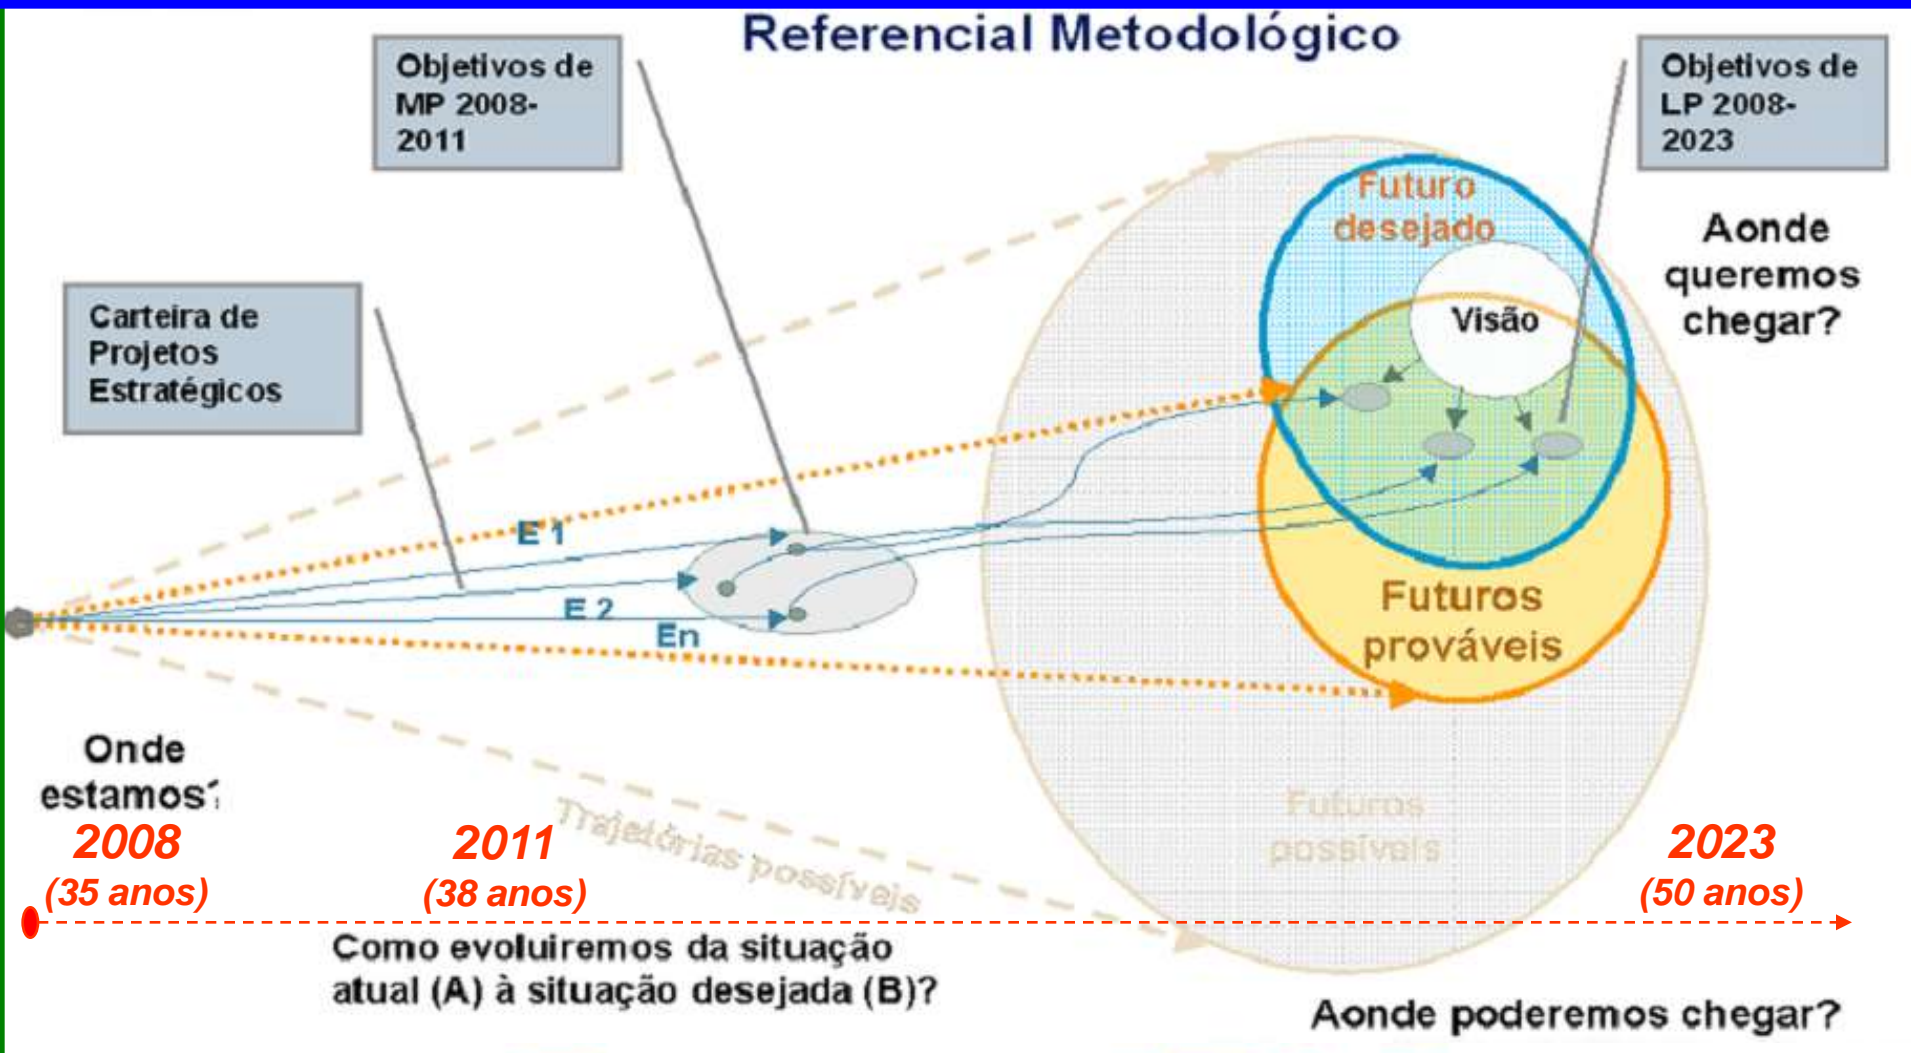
Referencial Metodológico

Objetivos de MP 2008-2011

Objetivos de LP 2008-2023

Carteira de Projetos Estratégicos

Futuro desejado

Visão

Aonde queremos chegar?

E 1

E 2

En

Futuros prováveis

Onde estamos?

Trajetórias possíveis

Futuros possíveis

2008
(35 anos)

2011
(38 anos)

2023
(50 anos)

Como evoluiremos da situação atual (A) à situação desejada (B)?

Aonde poderemos chegar?